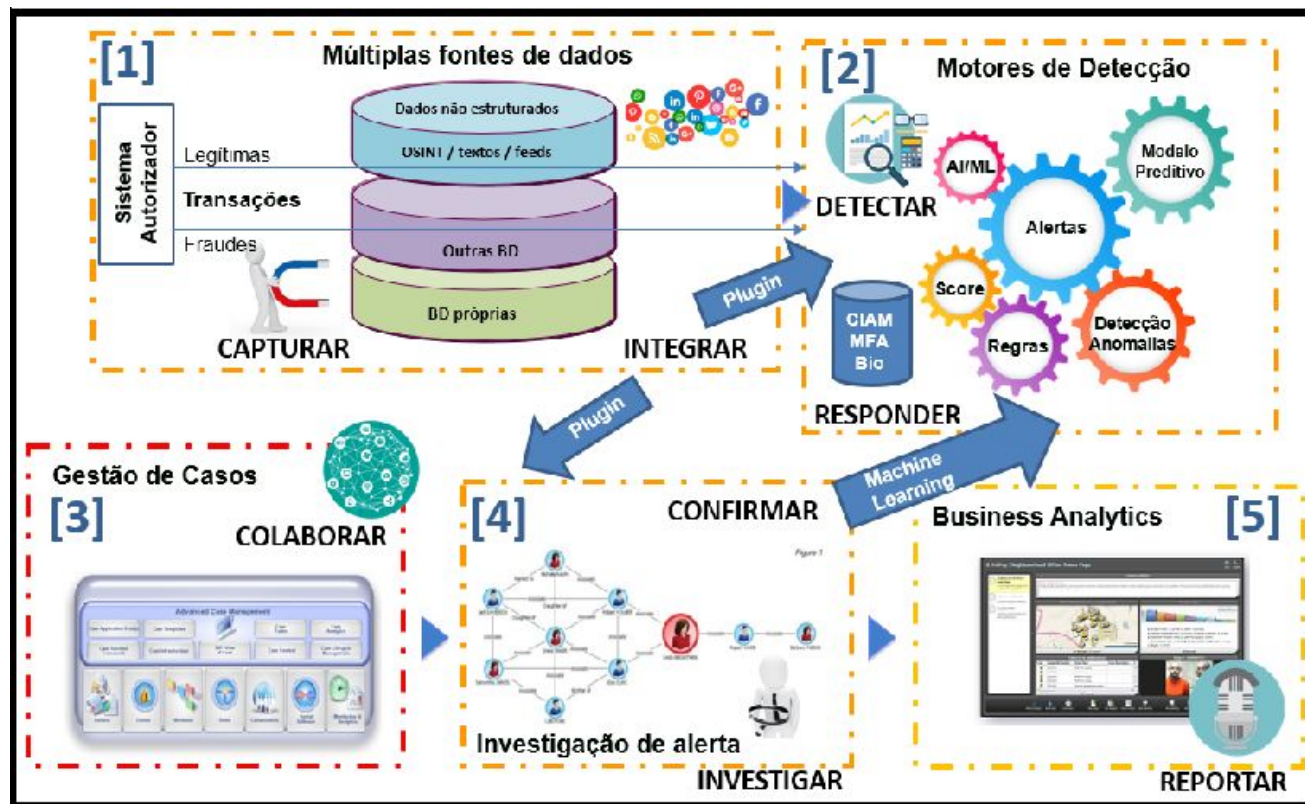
[1] Múltiplas fontes de dados

Sistema Autorizador

Legitimas

Transações

Fraudes

Dados não estruturados

OSINT / textos / feeds

Outras BD

BD próprias

CAPTURAR

INTEGRAR

[2] Motores de Detecção

DETECTAR

AI/ML

Alertas

Modelo Preditivo

Score

Regras

Detecção Anomalias

CIAM MFA Bio

RESPONDER

Plugin

Plugin

Machine Learning

Gestão de Casos

[3]

COLABORAR

Advanced Case Management

[4]

CONFIRMAR

Investigação de alerta

INVESTIGAR

Business Analytics

[5]

REPORTAR